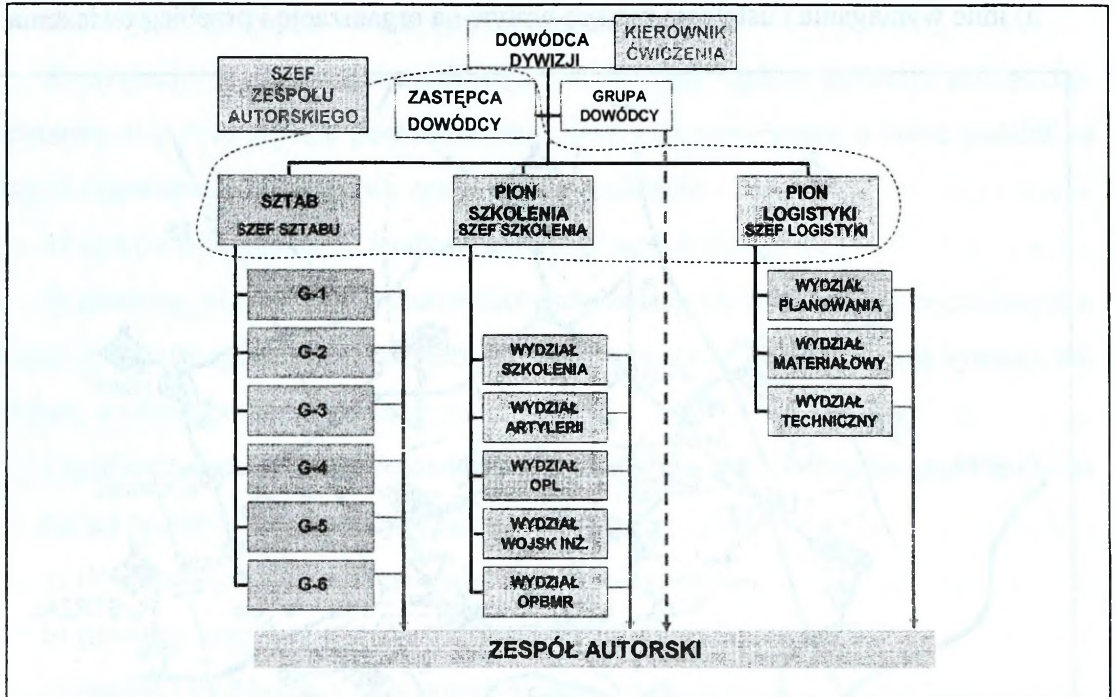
DOWÓDCA DYWIZJI

KIEROWNIK ĆWICZENIA

SZEF ZESPOŁU AUTORSKIEGO

ZASTĘPCA DOWÓDCY

GRUPA DOWÓDCY

SZTAB
SZEF SZTABU

PION SZKOLENIA
SZEF SZKOLENIA

PION LOGISTYKI
SZEF LOGISTYKI

G-1

G-2

G-3

G-4

G-5

G-6

WYDZIAŁ SZKOLENIA

WYDZIAŁ ARTYLERII

WYDZIAŁ OPL

WYDZIAŁ WOJSK INŻ.

WYDZIAŁ OPBMR

WYDZIAŁ PLANOWANIA

WYDZIAŁ MATERIAŁOWY

WYDZIAŁ TECHNICZNY

ZESPÓŁ AUTORSKI